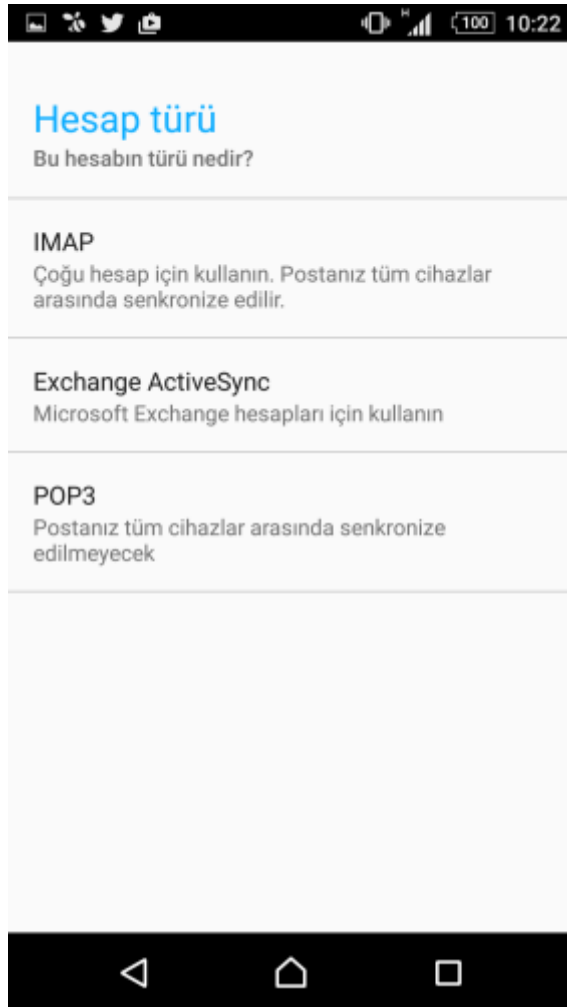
H 100 10:22

Hesap türü
Bu hesabın türü nedir?

IMAP
Çoğu hesap için kullanın. Postanız tüm cihazlar arasında senkronize edilir.

Exchange ActiveSync
Microsoft Exchange hesapları için kullanın

POP3
Postanız tüm cihazlar arasında senkronize edilmeyecek